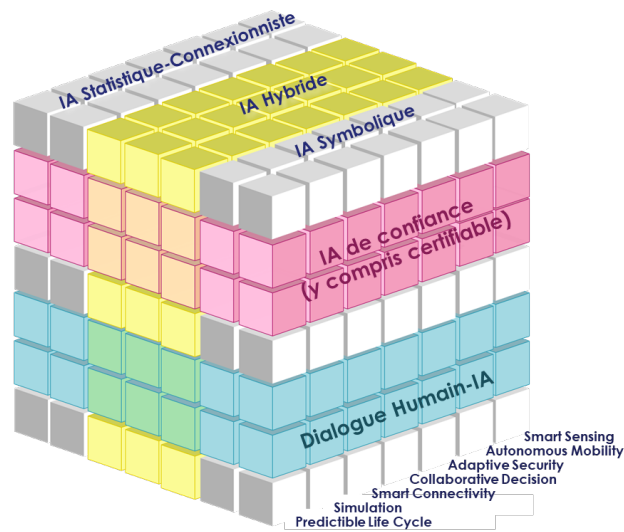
IA Statistique-Connexionniste
IA Hybride
IA Symbolique
IA de confiance
(y compris certifiable)
Dialogue Humain-IA
Smart Sensing
Autonomous Mobility
Adaptive Security
Collaborative Decision
Smart Connectivity
Simulation
Predictible Life Cycle